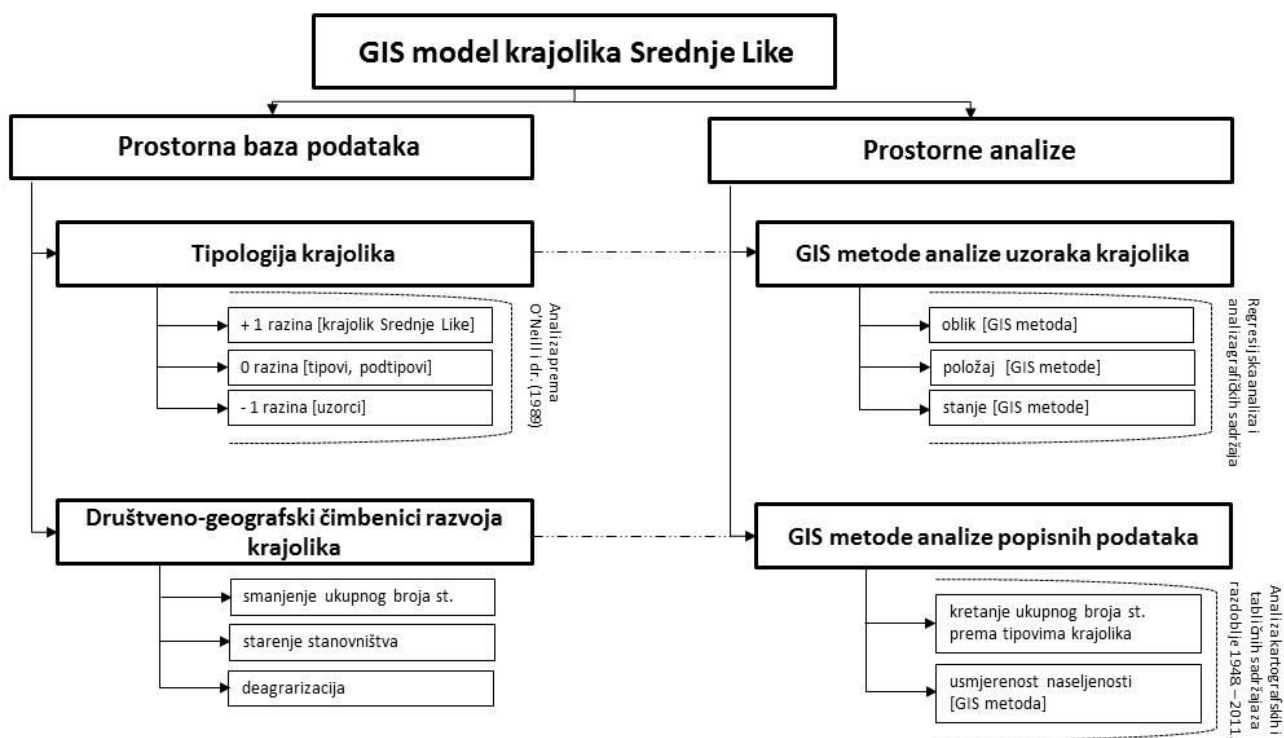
GIS model krajolika Srednje Like

Prostorna baza podataka

Prostorne analize

Tipologija krajolika

+ 1 razina [krajolik Srednje Like]

0 razina [tipovi, podtipovi]

- 1 razina [uzorci]

Analizaprema O'Neill i dr. (1989)

GIS metode analize uzoraka krajolika

oblik [GIS metoda]

položaj [GIS metode]

stanje [GIS metode]

Regresijskaanaliza i analizagrafičkih sadržaja

Društveno-geografski čimbenici razvoja krajolika

smanjenje ukupnog broja st.

starenje stanovništva

deagrarizacija

GIS metode analize popisnih podataka

kretanje ukupnog broja st. prema tipovima krajolika

usmjerenost naseljenosti [GIS metoda]

Analizakartografskih i tabličnih sadržajaza razdoblje 1948 – 2011.